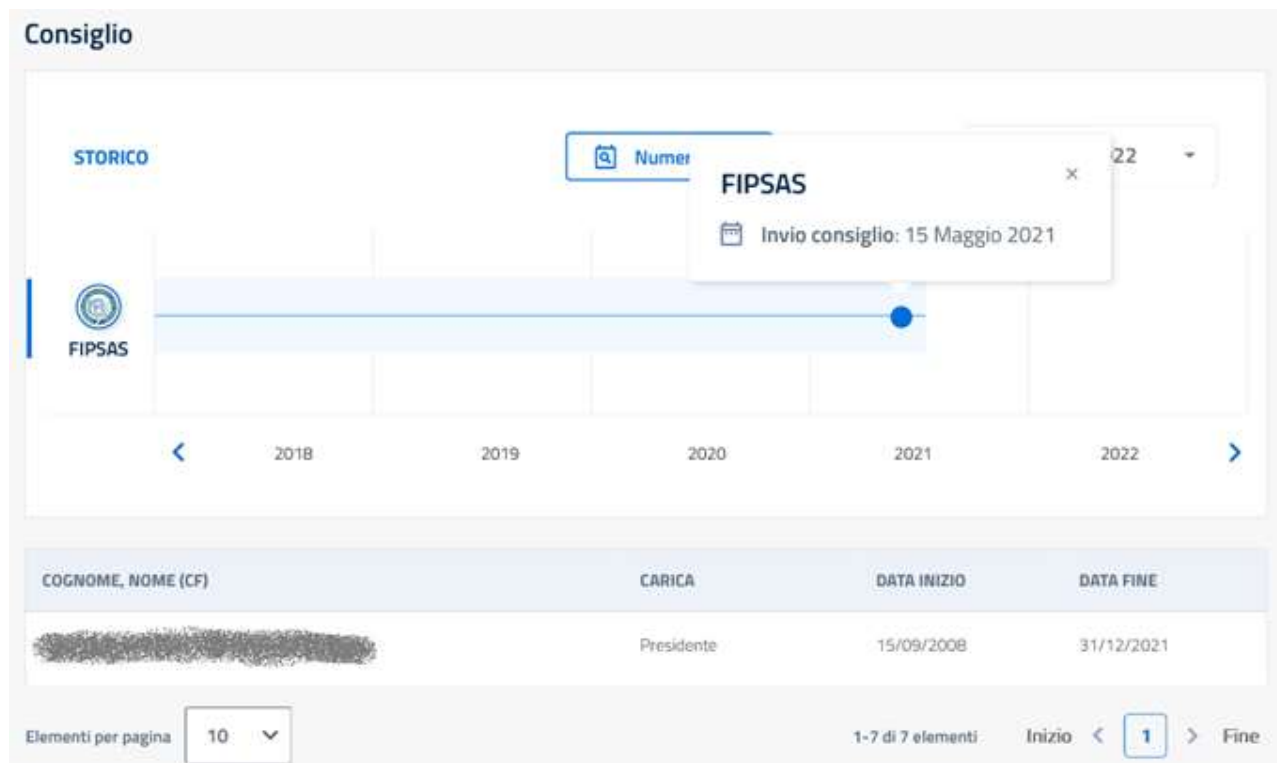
Consiglio

STORICO

Numer

22

FIPSAS

×

Invio consiglio: 15 Maggio 2021

FIPSAS

2018 2019 2020 2021 2022

| COGNOME, NOME (CF) | CARICA | DATA INIZIO | DATA FINE |
|---|---|---|---|
| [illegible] | Presidente | 15/09/2008 | 31/12/2021 |

Elementi per pagina 10

1-7 di 7 elementi

Inizio 1 Fine